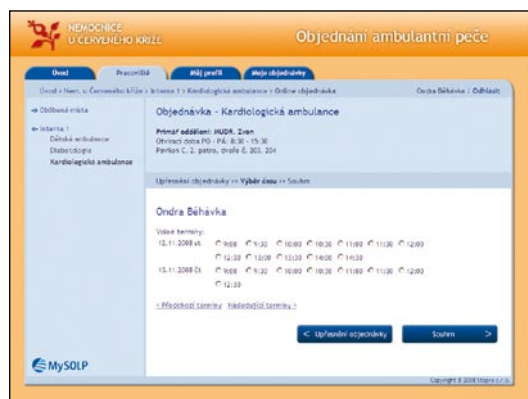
NEMOCNICE U ČERVENÉHO KŘÍŽE

Objednání ambulantní péče

Úvod | Pracoviště | Můj profil | Moje objednávky

Úvod » Nem. u Červeného kříže » Interna 1 » Kardiologická ambulance » Online objednávka

Ondra Běhávka | Odhlásit

→ Oblíbená místa

← Interna 1
Dětská ambulance
Diabetologie
Kardiologická ambulance

Objednávka - Kardiologická ambulance

Primář oddělení: MUDr. Zven
Otvírací doba PO - PÁ: 8:30 - 15:30
Pavilon C, 2. patro, dveře č. 203, 204

Upřesnění objednávky >> Výběr času >> Souhrn

Ondra Běhávka

Volné termíny:

12.11.2008 st. 9:00 9:30 10:00 10:30 11:00 11:30 12:00 12:30 13:00 13:30 14:00 14:30

13.11.2008 čt. 9:00 9:30 10:00 10:30 11:00 11:30 12:00 12:30

< Předchozí termíny Následující termíny >

< Upřesnění objednávky

Souhrn >

MySOLP

Copyright © 2008 Stapro s.r.o.